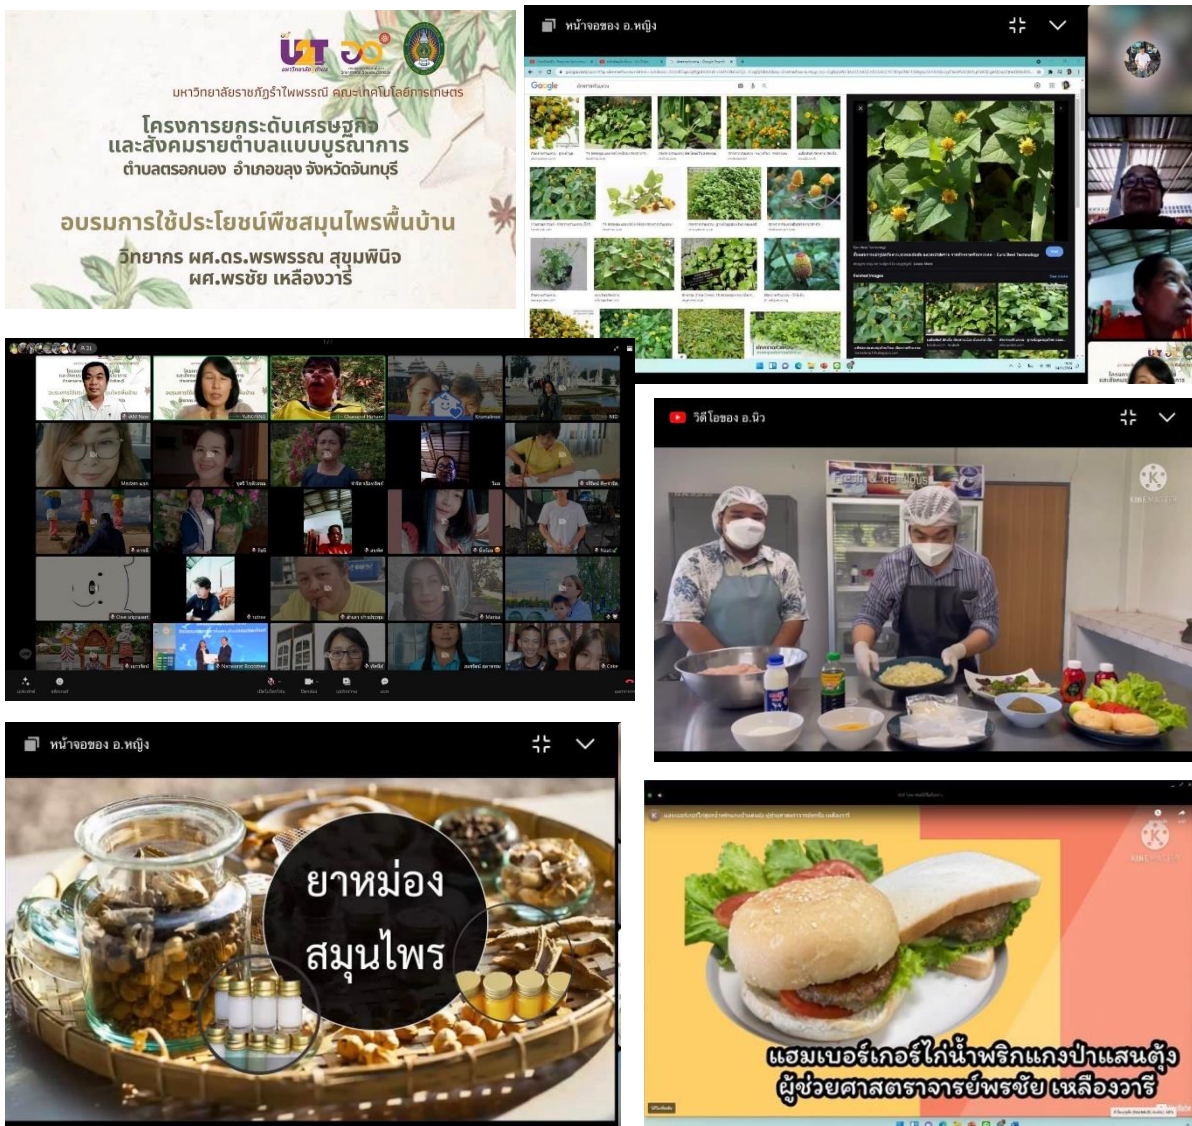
มหาวิทยาลัยราชภัฏรำไพพรรณี คณะเทคโนโลยีการเกษตร

โครงการยกระดับเศรษฐกิจและสังคมรายตำบลแบบบูรณาการ

ตำบลตรอกนอง อำเภอขลุง จังหวัดจันทบุรี

อบรมการใช้ประโยชน์พืชสมุนไพรพื้นบ้าน

วิทยากร ผศ.ดร.พรพรรณ สุขุมพินิจ

ผศ.พรชัย เหลืองวารี

หน้าจอของ อ.หญิง

Google

วิดีโอของ อ.นิว

หน้าจอของ อ.หญิง

ยาหม่อง สมุนไพร

แฮมเบอร์เกอร์ไก่น้ำพริกแกงป่าแสนตุ้ง

ผู้ช่วยศาสตราจารย์พรชัย เหลืองวารี